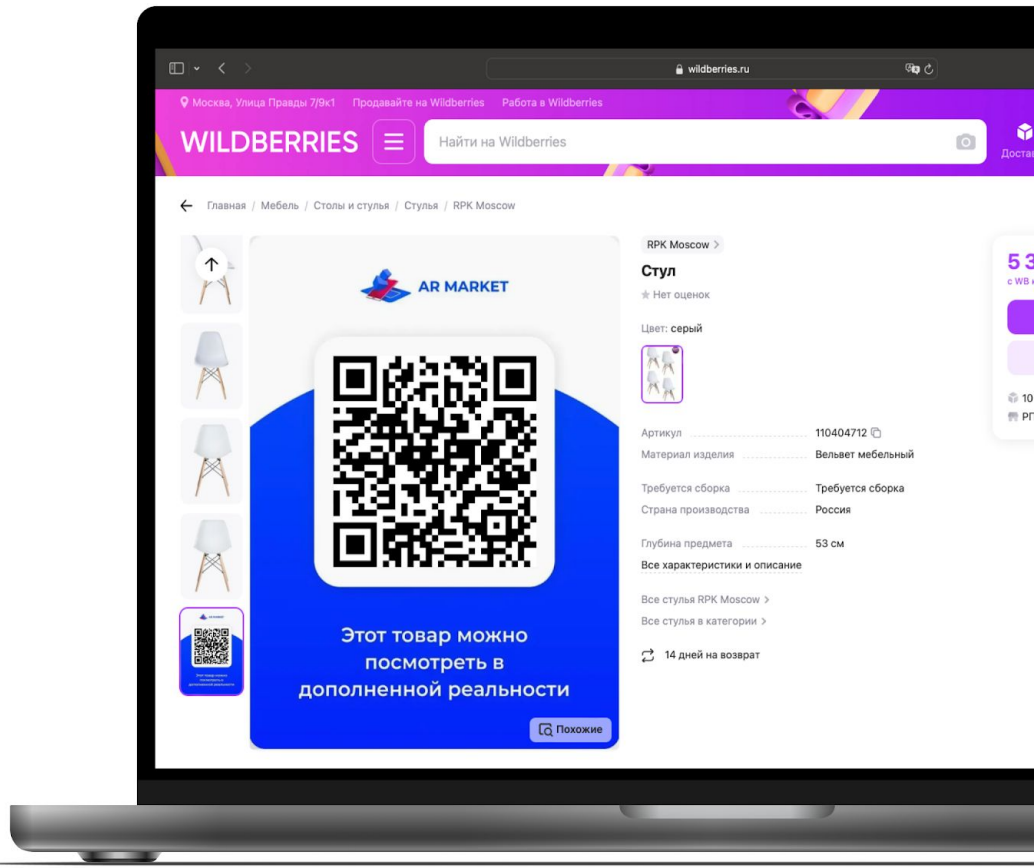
wildberries.ru

Москва, Улица Правды 7/9к1 Продавайте на Wildberries Работа в Wildberries

WILDBERRIES

Найти на Wildberries

Доста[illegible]

Главная / Мебель / Столы и стулья / Стулья / RPK Moscow

AR MARKET

Этот товар можно посмотреть в дополненной реальности

Похожие

RPK Moscow

Стул

Нет оценок

Цвет: серый

Артикул 110404712

Материал изделия Вельвет мебельный

Требуется сборка Требуется сборка

Страна производства Россия

Глубина предмета 53 см

Все характеристики и описание

Все стулья RPK Moscow

Все стулья в категории

14 дней на возврат

5 3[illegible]

с WB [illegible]

10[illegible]

РГ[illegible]